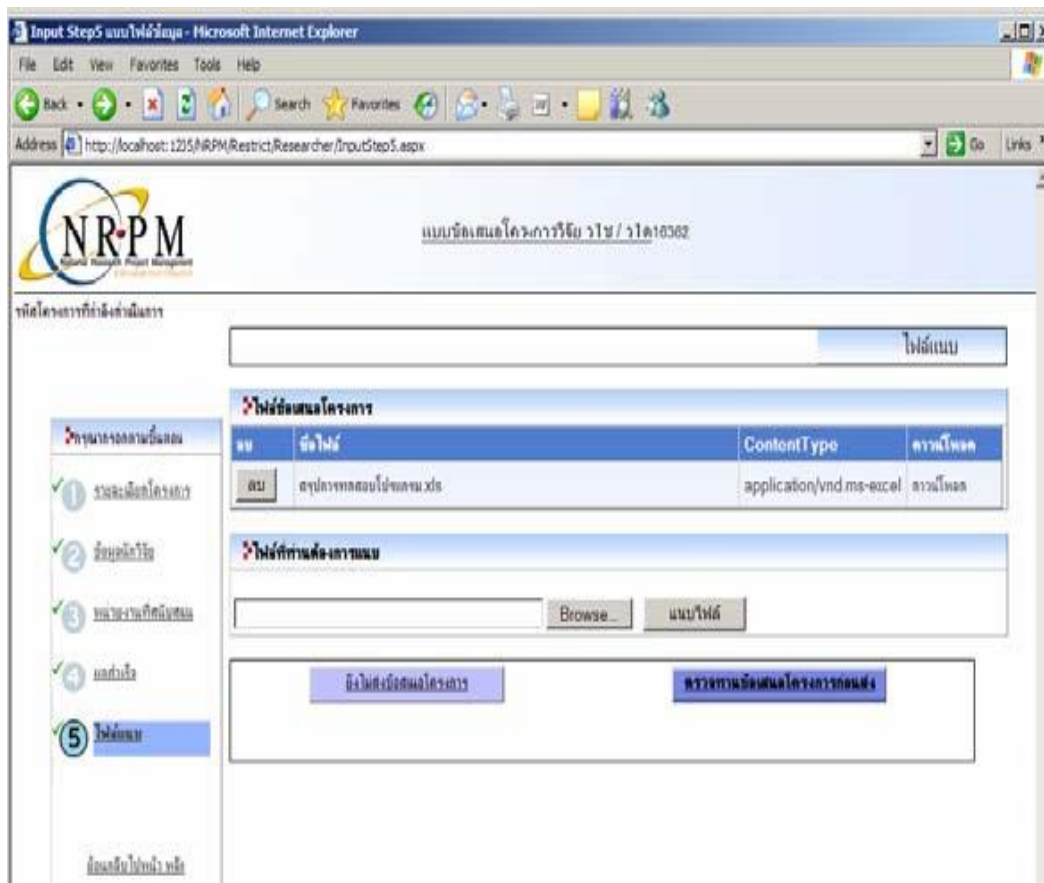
Input Step5 แนบไฟล์ข้อมูล - Microsoft Internet Explorer

File Edit View Favorites Tools Help

Back Search Favorites

Address http://localhost:1215/NRPM/Restrict/Researcher/InputStep5.aspx Go Links

NRPM

แบบข้อเสนอโครงการวิจัย วช / วช16362

รหัสโครงการที่กำลังดำเนินการ

ไฟล์แนบ

ไฟล์ข้อเสนอโครงการ

| ลบ | ชื่อไฟล์ | ContentType | ดาวน์โหลด |
|---|---|---|---|
| ลบ | สรุปการทดสอบโปรแกรม.xls | application/vnd.ms-excel | ดาวน์โหลด |

ไฟล์ที่ท่านต้องการแนบ

Browse... แนบไฟล์

ยังไม่ส่งข้อเสนอโครงการ ตรวจทานข้อเสนอโครงการก่อนส่ง

กรุณากรอกตามขั้นตอน

1 รายละเอียดโครงการ

2 ข้อมูลนักวิจัย

3 หน่วยงานที่สนับสนุน

4 ผลสำเร็จ

5 ไฟล์แนบ

ย้อนกลับไปหน้า หลัก